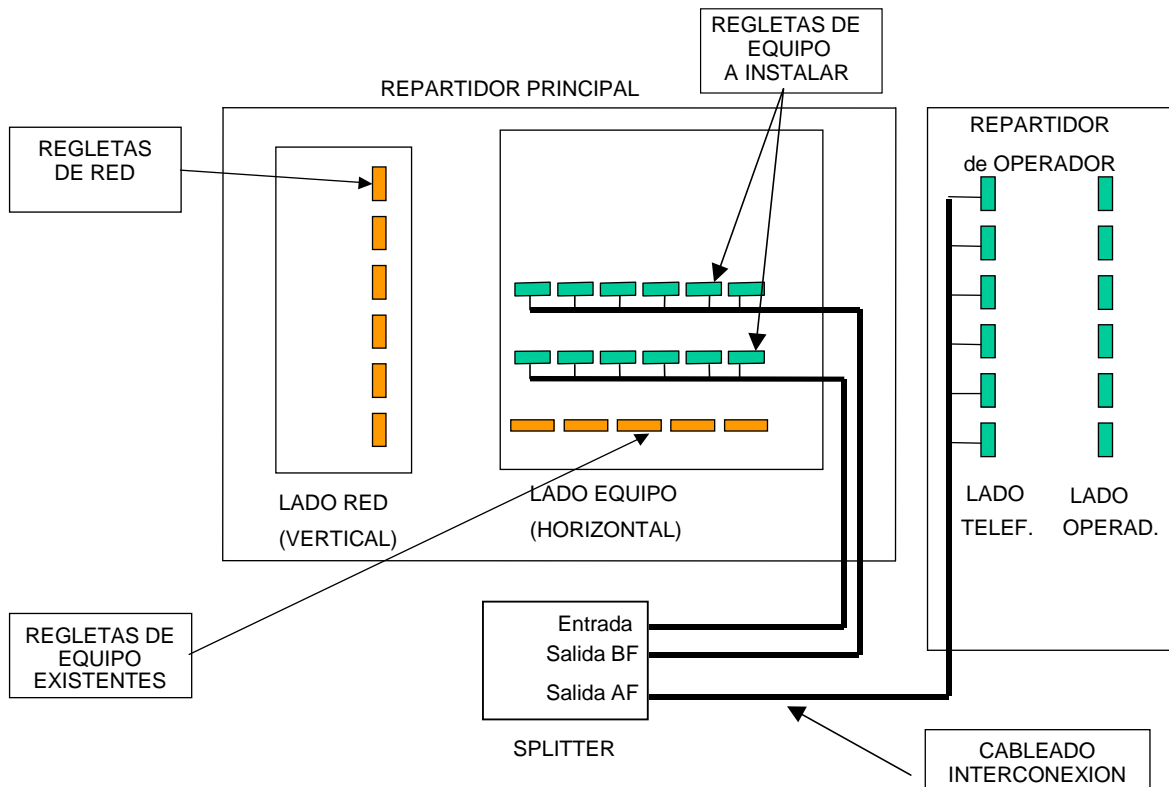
REGLETAS DE EQUIPO A INSTALAR

REPARTIDOR PRINCIPAL

REGLETAS DE RED

REPARTIDOR de OPERADOR

LADO RED (VERTICAL)

LADO EQUIPO (HORIZONTAL)

LADO TELEF.

LADO OPERAD.

REGLETAS DE EQUIPO EXISTENTES

Entrada
Salida BF
Salida AF

SPLITTER

CABLEADO INTERCONEXION